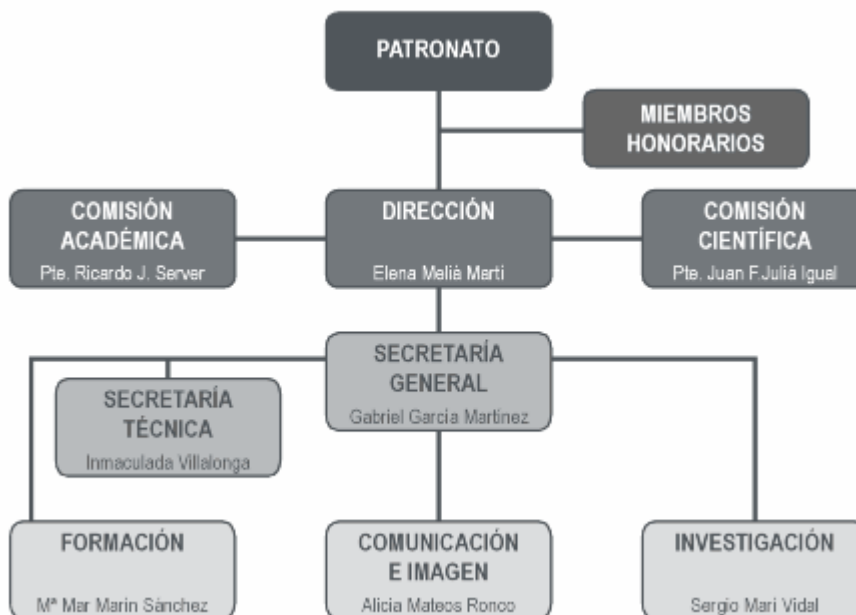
PATRONATO

MIEMBROS HONORARIOS

COMISIÓN ACADÉMICA
Pte. Ricardo J. Server

DIRECCIÓN
Elena Meliá Martí

COMISIÓN CIENTÍFICA
Pte. Juan F.Juliá Igual

SECRETARÍA GENERAL
Gabriel García Martínez

SECRETARÍA TÉCNICA
Inmaculada Villalonga

FORMACIÓN
Mª Mar Marín Sánchez

COMUNICACIÓN E IMAGEN
Alicia Mateos Ronco

INVESTIGACIÓN
Sergio Marí Vidal